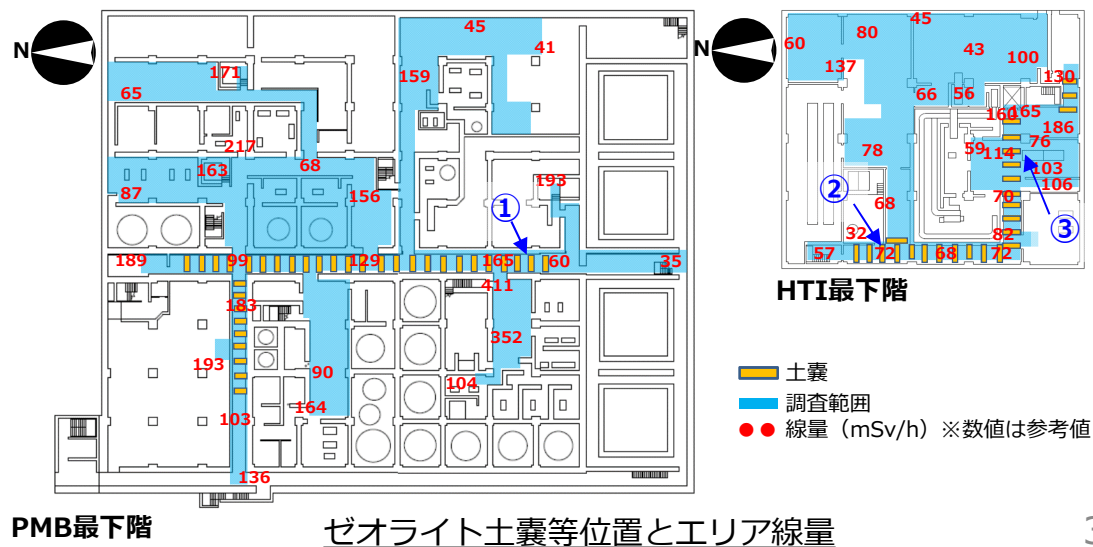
N

45
41
171
159
65
217
68
163
87
156
193
①
189
99
129
165
60
35
411
183
352
193
90
164
104
103
136

PMB最下階

N
60
80
45
43
100
130
137
66
56
160
165
186
78
59
114
76
103
106
②
68
70
③
32
82
57
72
68
72

HTI最下階

土嚢
調査範囲
● ● 線量（mSv/h）※数値は参考値

ゼオライト土嚢等位置とエリア線量

3